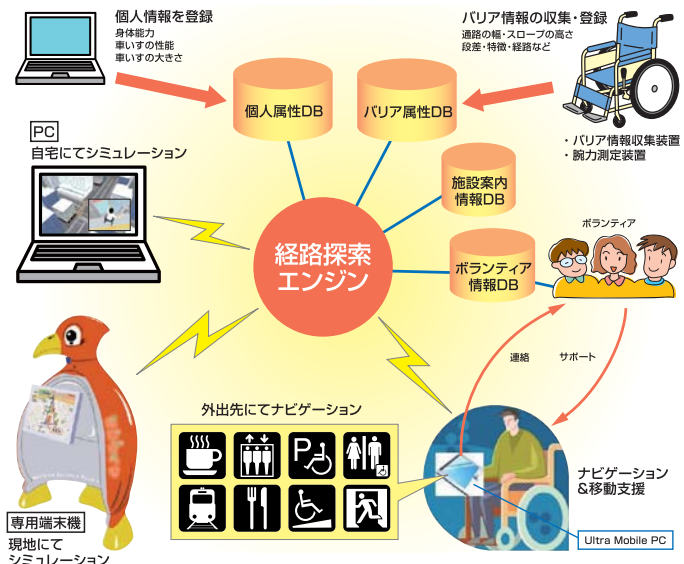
個人情報を登録
身体能力
車いすの性能
車いすの大きさ

バリア情報の収集・登録
通路の幅・スロープの高さ
段差・特徴・経路など

個人属性DB

バリア属性DB

・バリア情報収集装置
・腕力測定装置

PC
自宅にてシミュレーション

施設案内
情報DB

経路探索
エンジン

ボランティア

ボランティア
情報DB

連絡

サポート

外出先にてナビゲーション

P

ナビゲーション
&移動支援

専用端末機
現地にて
シミュレーション

Ultra Mobile PC